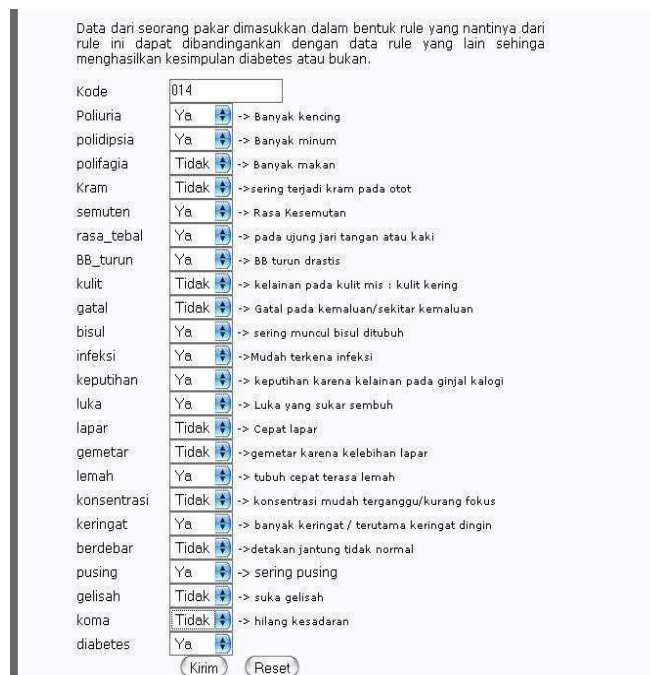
Data dari seorang pakar dimasukkan dalam bentuk rule yang nantinya dari rule ini dapat dibandingankan dengan data rule yang lain sehinga menghasilkan kesimpulan diabetes atau bukan.

| | | |
|---|---|---|
| Kode | 014 | |
| Poliuria | Ya | -> Banyak kencing |
| polidipsia | Ya | -> Banyak minum |
| polifagia | Tidak | -> Banyak makan |
| Kram | Tidak | ->sering terjadi kram pada otot |
| semuten | Ya | -> Rasa Kesemutan |
| rasa_tebal | Ya | -> pada ujung jari tangan atau kaki |
| BB_turun | Ya | -> BB turun drastis |
| kulit | Tidak | -> kelainan pada kulit mis : kulit kering |
| gatal | Tidak | -> Gatal pada kemaluan/sekitar kemaluan |
| bisul | Ya | -> sering muncul bisul ditubuh |
| infeksi | Ya | ->Mudah terkena infeksi |
| keputihan | Ya | -> keputihan karena kelainan pada ginjal kalogi |
| luka | Ya | -> Luka yang sukar sembuh |
| lapar | Tidak | -> Cepat lapar |
| gemetar | Tidak | ->gemetar karena kelebihan lapar |
| lemah | Ya | -> tubuh cepat terasa lemah |
| konsentrasi | Tidak | -> konsentrasi mudah terganggu/kurang fokus |
| keringat | Ya | -> banyak keringat / terutama keringat dingin |
| berdebar | Tidak | ->detakan jantung tidak normal |
| pusing | Ya | -> sering pusing |
| gelisah | Tidak | -> suka gelisah |
| koma | Tidak | -> hilang kesadaran |
| diabetes | Ya | |

Kirim Reset